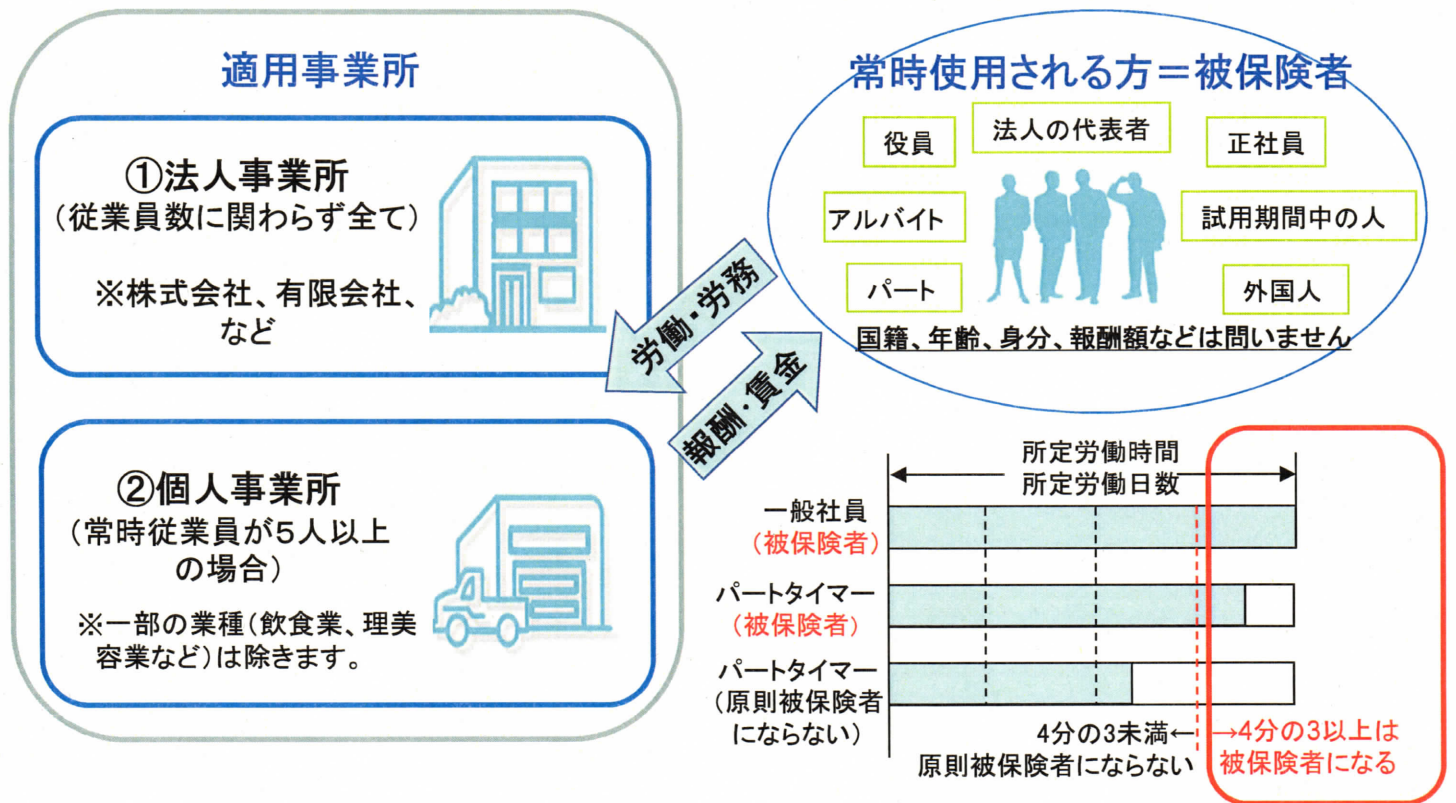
適用事業所

①法人事業所
（従業員数に関わらず全て）

※株式会社、有限会社、など

②個人事業所
（常時従業員が5人以上の場合）

※一部の業種（飲食業、理美容業など）は除きます。

労働・労務

報酬・賃金

常時使用される方＝被保険者

役員

法人の代表者

正社員

アルバイト

試用期間中の人

パート

外国人

国籍、年齢、身分、報酬額などは問いません

所定労働時間
所定労働日数

一般社員
（被保険者）

パートタイマー
（被保険者）

パートタイマー
（原則被保険者にならない）

4分の3未満←
原則被保険者にならない

→4分の3以上は
被保険者になる